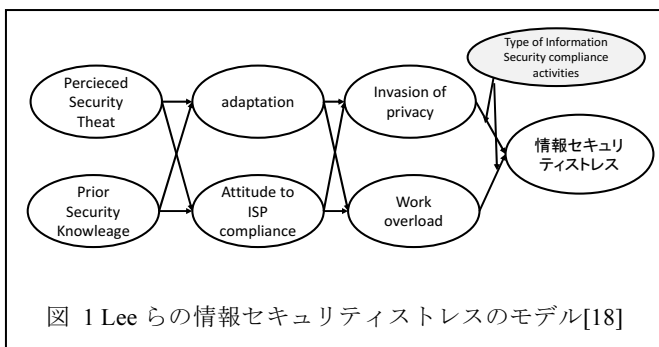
Percieced Security Theat

Prior Security Knowleage

adaptation

Attitude to ISP compliance

Invasion of privacy

Work overload

Type of Information Security compliance activities

情報セキュリティストレス

図 1 Lee らの情報セキュリティストレスのモデル[18]